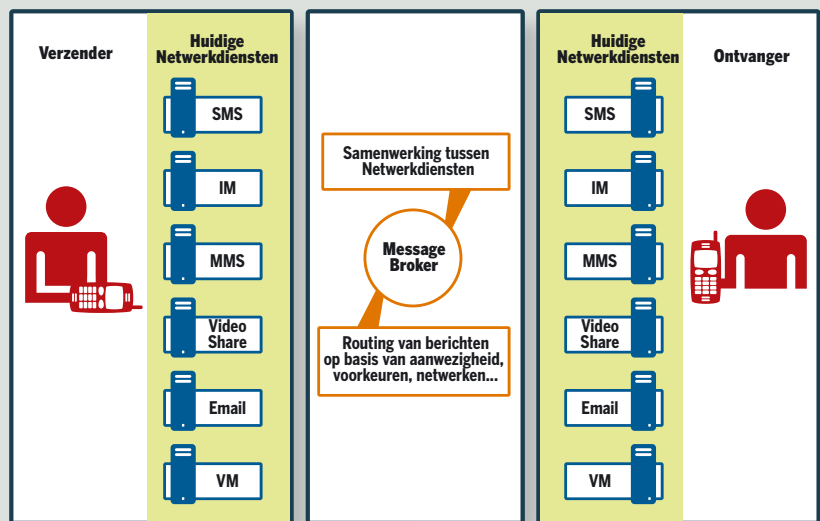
Verzender

Huidige Netwerkdiensten

SMS

IM

MMS

Video Share

Email

VM

Samenwerking tussen Netwerkdiensten

Message Broker

Routing van berichten op basis van aanwezigheid, voorkeuren, netwerken...

Huidige Netwerkdiensten

SMS

IM

MMS

Video Share

Email

VM

Ontvanger